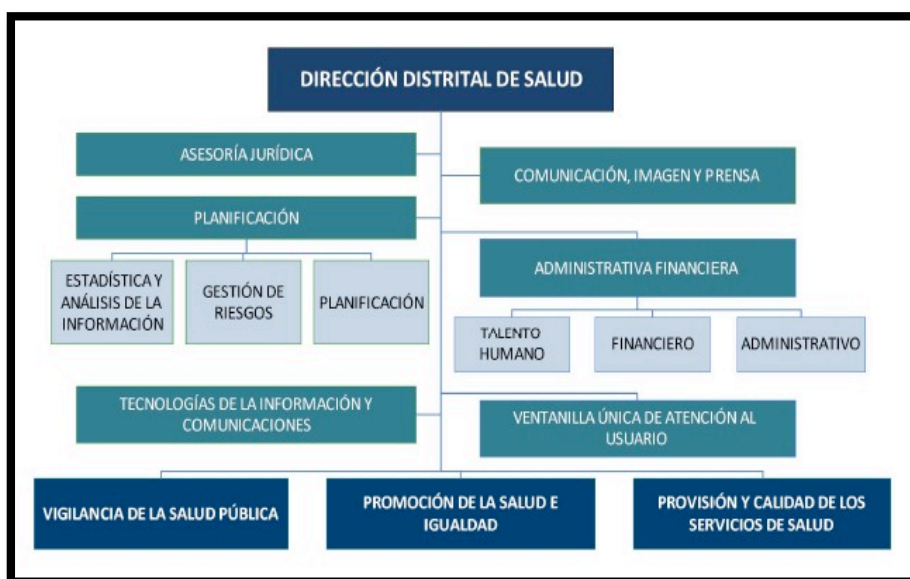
DIRECCIÓN DISTRITAL DE SALUD

ASESORÍA JURÍDICA

COMUNICACIÓN, IMAGEN Y PRENSA

PLANIFICACIÓN

ESTADÍSTICA Y ANÁLISIS DE LA INFORMACIÓN

GESTIÓN DE RIESGOS

PLANIFICACIÓN

ADMINISTRATIVA FINANCIERA

TALENTO HUMANO

FINANCIERO

ADMINISTRATIVO

TECNOLOGÍAS DE LA INFORMACIÓN Y COMUNICACIONES

VENTANILLA ÚNICA DE ATENCIÓN AL USUARIO

VIGILANCIA DE LA SALUD PÚBLICA

PROMOCIÓN DE LA SALUD E IGUALDAD

PROVISIÓN Y CALIDAD DE LOS SERVICIOS DE SALUD